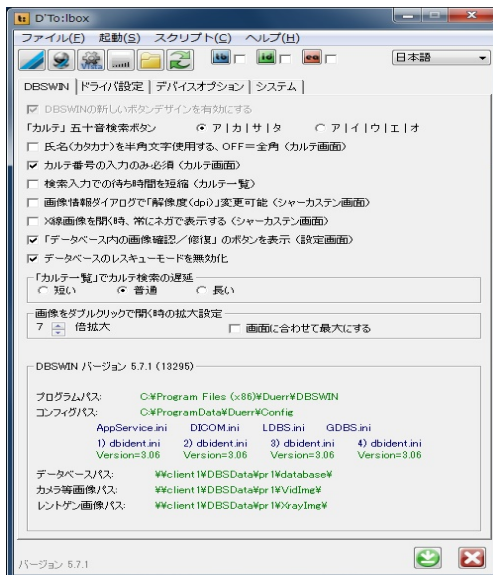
D'To:lbox

ファイル(F) 起動(S) スクリプト(C) ヘルプ(H)

日本語

DBSWIN | ドライバ設定 | デバイスオプション | システム |

☑ DBSWINの新しいボタンデザインを有効にする

「カルテ」五十音検索ボタン ◉ ア|カ|サ|タ ○ ア|イ|ウ|エ|オ

☐ 氏名(カタカナ)を半角文字使用する、OFF=全角(カルテ画面)

☑ カルテ番号の入力のみ必須(カルテ画面)

☐ 検索入力での待ち時間を短縮(カルテ一覧)

☐ 画像情報ダイアログで「解像度(dpi)」変更可能(シャーカステン画面)

☐ X線画像を開く時、常にネガで表示する(シャーカステン画面)

☑ 「データベース内の画像確認/修復」のボタンを表示(設定画面)

☑ データベースのレスキューモードを無効化

「カルテ一覧」でカルテ検索の遅延
○ 短い ◉ 普通 ○ 長い

画像をダブルクリックで開く時の拡大設定
7 倍拡大 ☐ 画面に合わせて最大にする

DBSWIN バージョン 5.7.1 (13295)

プログラムパス: C:¥Program Files (x86)¥Duerr¥DBSWIN
コンフィグパス: C:¥ProgramData¥Duerr¥Config
AppService.ini DICOM.ini LDBS.ini GDBS.ini
1) dbident.ini Version=3.06 2) dbident.ini Version=3.06 3) dbident.ini Version=3.06 4) dbident.ini Version=3.06
データベースパス: ¥¥client1¥DBSData¥pr1¥database¥
カメラ等画像パス: ¥¥client1¥DBSData¥pr1¥VidImg¥
レントゲン画像パス: ¥¥client1¥DBSData¥pr1¥XrayImg¥

バージョン 5.7.1